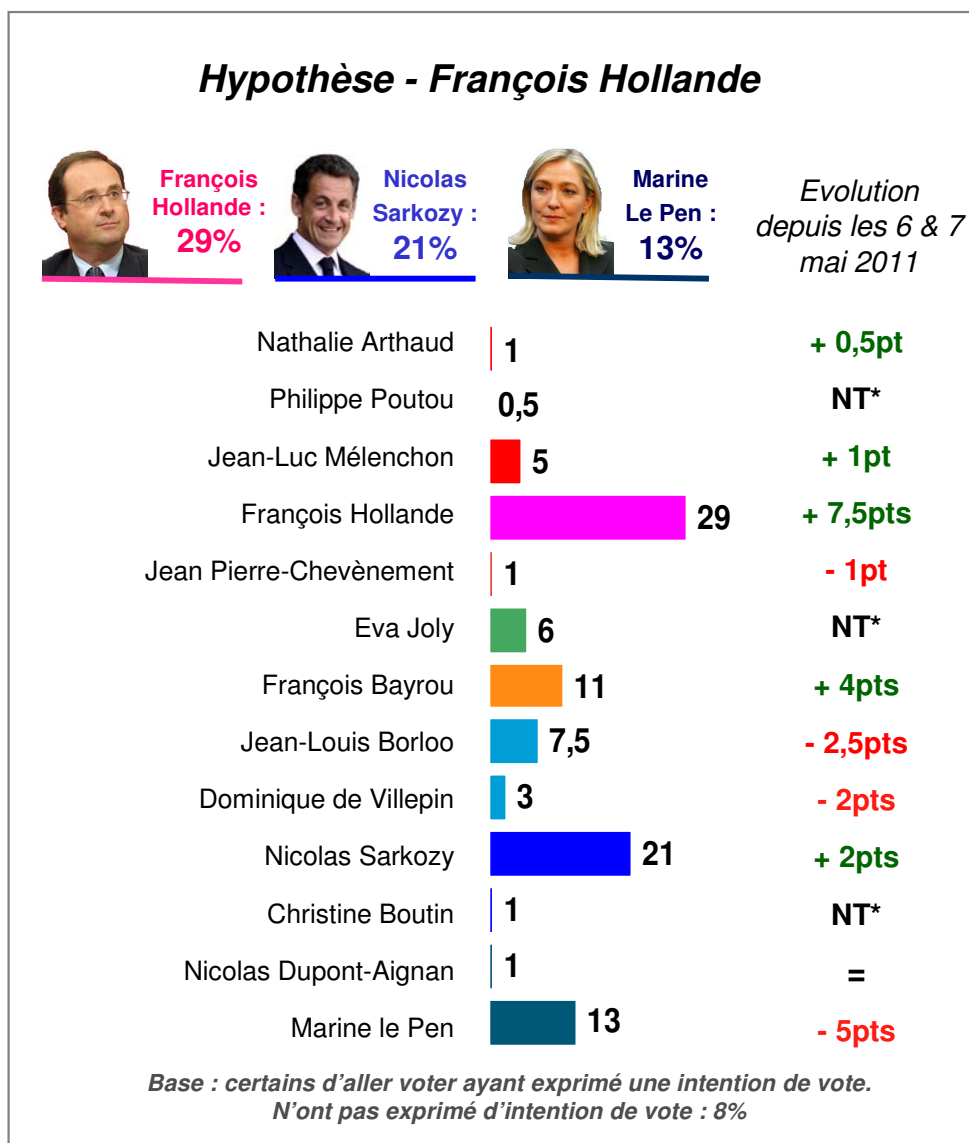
Hypothèse - François Hollande

François Hollande : 29%

Nicolas Sarkozy : 21%

Marine Le Pen : 13%

Evolution depuis les 6 & 7 mai 2011

| Candidat | % | Evolution |
|---|---|---|
| Nathalie Arthaud | 1 | + 0,5pt |
| Philippe Poutou | 0,5 | NT* |
| Jean-Luc Mélenchon | 5 | + 1pt |
| François Hollande | 29 | + 7,5pts |
| Jean Pierre-Chevènement | 1 | - 1pt |
| Eva Joly | 6 | NT* |
| François Bayrou | 11 | + 4pts |
| Jean-Louis Borloo | 7,5 | - 2,5pts |
| Dominique de Villepin | 3 | - 2pts |
| Nicolas Sarkozy | 21 | + 2pts |
| Christine Boutin | 1 | NT* |
| Nicolas Dupont-Aignan | 1 | = |
| Marine le Pen | 13 | - 5pts |

Base : certains d'aller voter ayant exprimé une intention de vote.
N'ont pas exprimé d'intention de vote : 8%